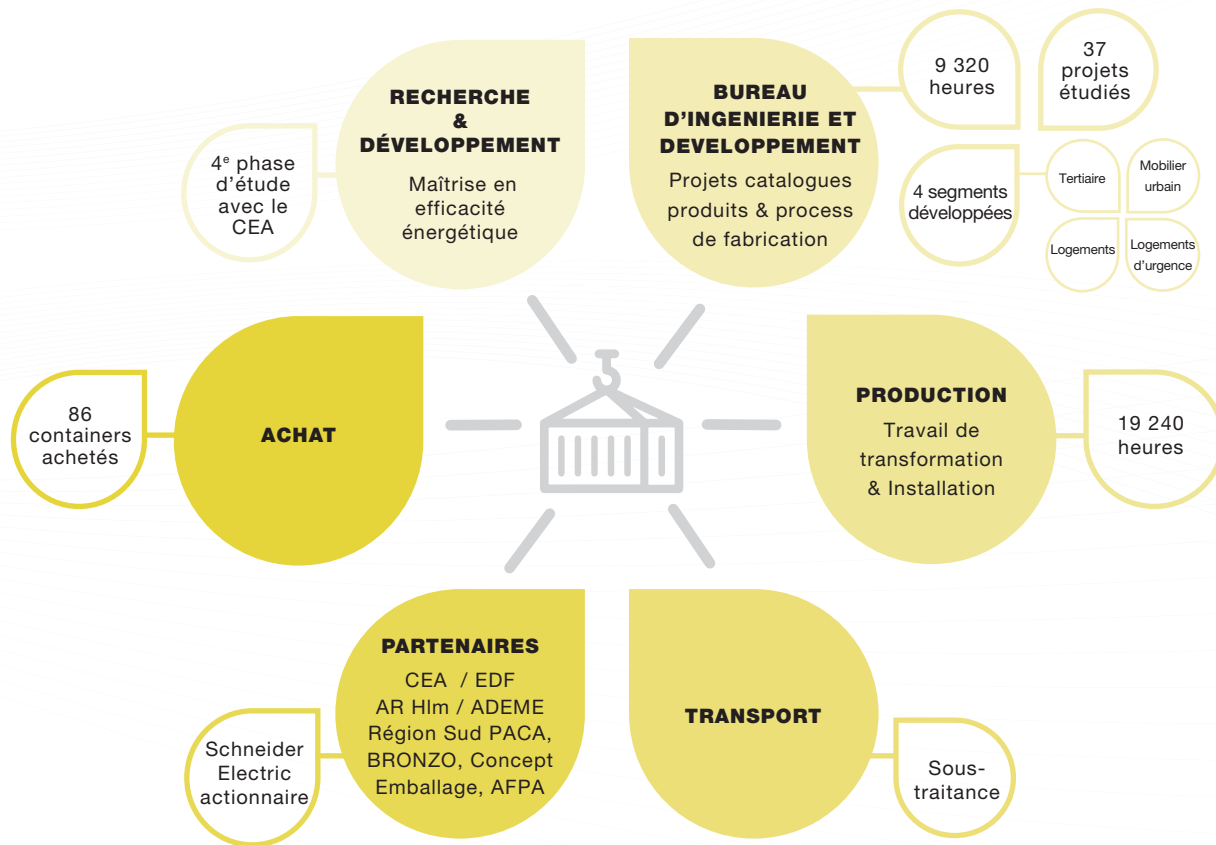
4$^e$ phase d'étude avec le CEA

RECHERCHE & DÉVELOPPEMENT

Maîtrise en efficacité énergétique

BUREAU D'INGENIERIE ET DEVELOPPEMENT

Projets catalogues produits & process de fabrication

9 320 heures

37 projets étudiés

4 segments développées

Tertiaire

Mobilier urbain

Logements

Logements d'urgence

86 containers achetés

ACHAT

PRODUCTION

Travail de transformation & Installation

19 240 heures

PARTENAIRES

CEA / EDF AR Hlm / ADEME Région Sud PACA, BRONZO, Concept Emballage, AFPA

Schneider Electric actionnaire

TRANSPORT

Sous-traitance